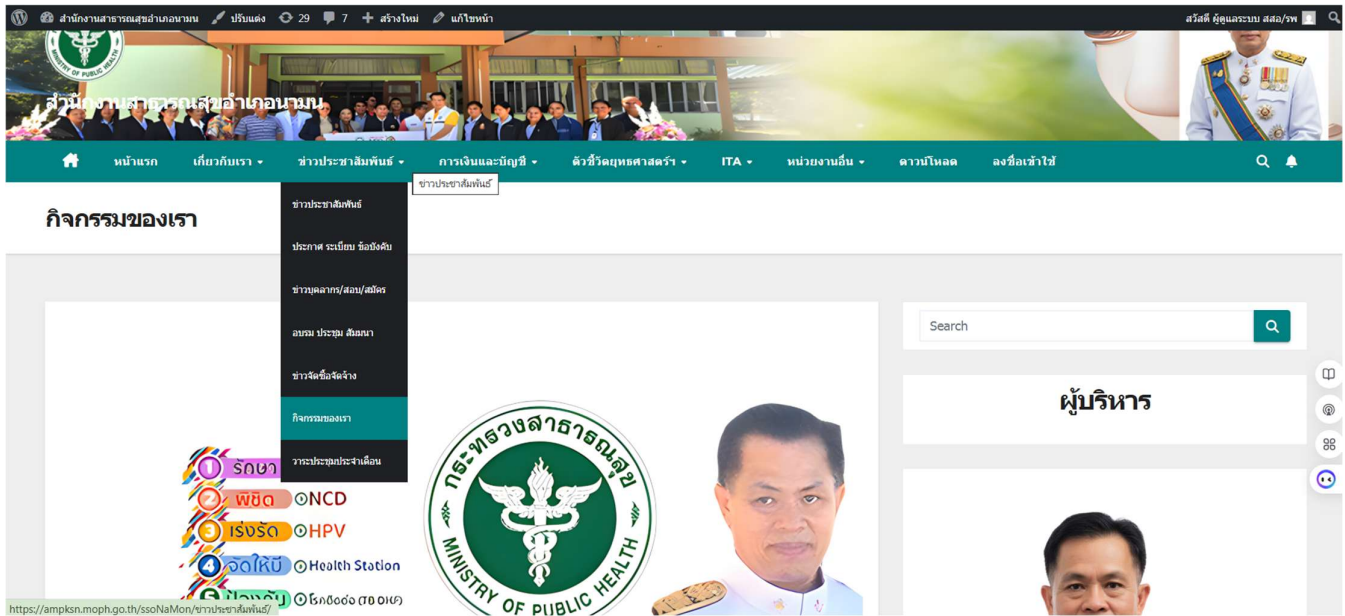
สำนักงานสาธารณสุขอำเภอนามน ปรับแต่ง 29 7 สร้างใหม่ แก้ไขหน้า

สวัสดี ผู้ดูแลระบบ สสอ/รพ

MINISTRY OF PUBLIC HEALTH

สำนักงานสาธารณสุขอำเภอนามน

หน้าแรก เกี่ยวกับเรา ข่าวประชาสัมพันธ์ การเงินและบัญชี ตัวชี้วัดยุทธศาสตร์ ITA หน่วยงานอื่น ดาวน์โหลด ลงชื่อเข้าใช้

ข่าวประชาสัมพันธ์

กิจกรรมของเรา

ข่าวประชาสัมพันธ์

ประกาศ ระเบียบ ข้อบังคับ

ข่าวบุคลากร/สอบ/สมัคร

อบรม ประชุม สัมมนา

ข่าวจัดซื้อจัดจ้าง

กิจกรรมของเรา

วาระประชุมประจำเดือน

Search

ผู้บริหาร

1 รักษา

2 พิชิต NCD

3 เร่งรัด HPV

4 จัดให้มี Health Station

5 ป้องกัน โรคติดต่อ (TO DO)

กระทรวงสาธารณสุข

MINISTRY OF PUBLIC HEALTH

https://ampksn.moph.go.th/ssoNaMon/ข่าวประชาสัมพันธ์/